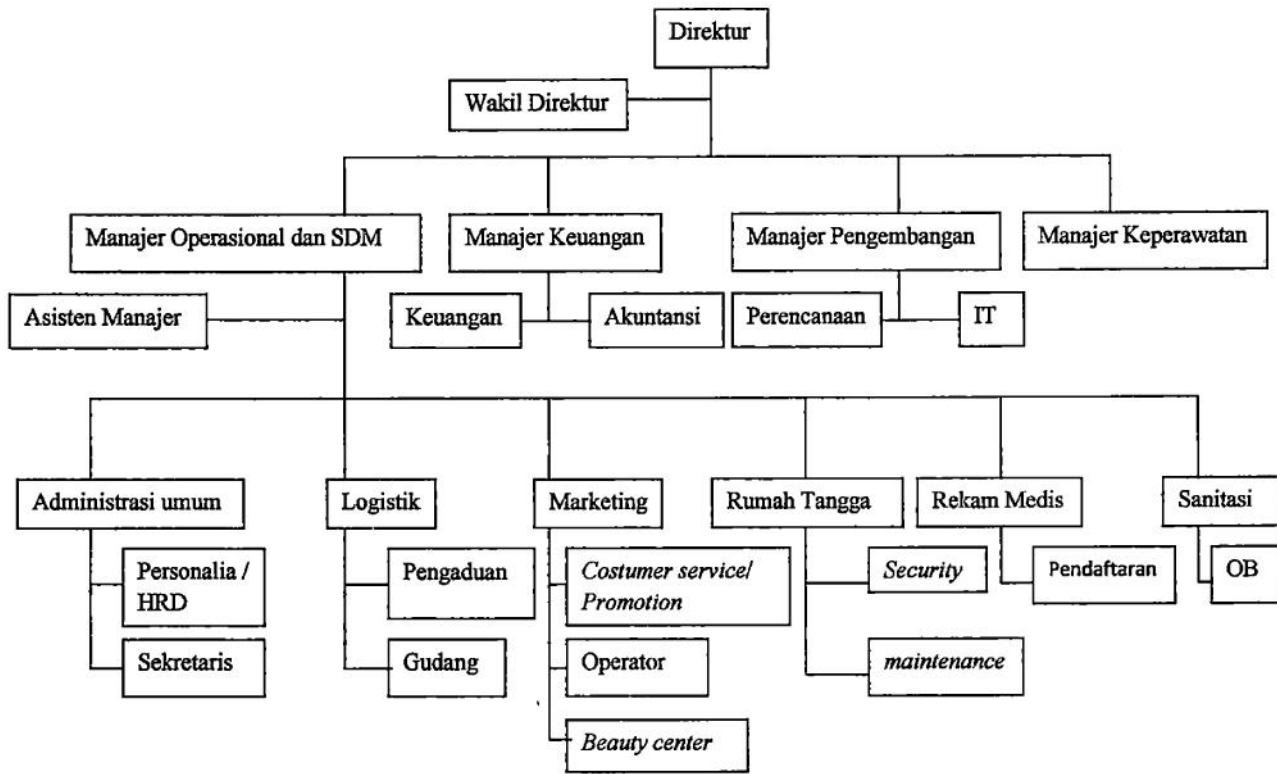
Direktur

Wakil Direktur

Manajer Operasional dan SDM

Manajer Keuangan

Manajer Pengembangan

Manajer Keperawatan

Asisten Manajer

Keuangan

Akuntansi

Perencanaan

IT

Administrasi umum

Logistik

Marketing

Rumah Tangga

Rekam Medis

Sanitasi

Personalia / HRD

Sekretaris

Pengaduan

Gudang

Costumer service/ Promotion

Operator

Beauty center

Security

maintenance

Pendaftaran

OB